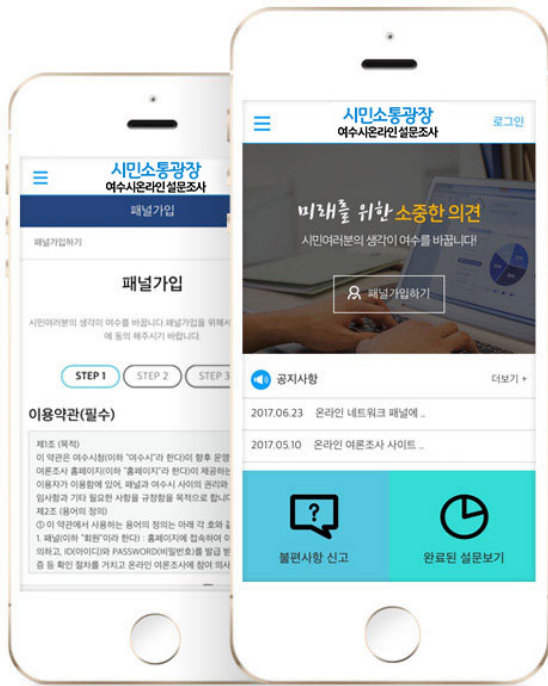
시민소통광장
여수시온라인설문조사

패널가입

패널가입하기

패널가입

시민여러분의 생각이 여수를 바꿉니다 패널가입을 위해서 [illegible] 에 동의 해주시기 바랍니다.

STEP 1
STEP 2
STEP 3

이용약관(필수)

제1조 (목적)
이 약관은 여수시청(이하 "여수시"라 한다)의 향후 운영 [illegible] 여론조사 홈페이지(이하 "홈페이지"라 한다)이 제공하는 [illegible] 이용자가 이용함에 있어, 패널과 여수시 사이의 권리와 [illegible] 임사항과 기타 필요한 사항을 규정함을 목적으로 합니다.
제2조 (용어의 정의)
① 이 약관에서 사용하는 용어의 정의는 아래 각 호와 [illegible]
1. 패널(이하 "회원"이라 한다) : 홈페이지에 접속하여 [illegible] 의하고, ID(아이디)와 PASSWORD(비밀번호)를 발급 받 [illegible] 증 등 확인 절차를 거치고 온라인 여론조사에 참여 의사 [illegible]

시민소통광장
여수시온라인설문조사
로그인

미래를 위한 소중한 의견
시민여러분의 생각이 여수를 바꿉니다!

패널가입하기

공지사항
더보기 +

2017.06.23 온라인 네트워크 패널에 ..
2017.05.10 온라인 여론조사 사이트 ..

불편사항 신고
완료된 설문보기